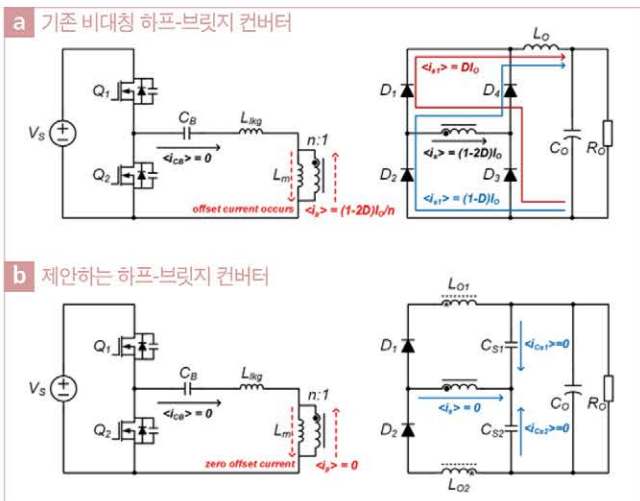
a 기존 비대칭 하프-브릿지 컨버터

$V_S$
$Q_1$
$Q_2$
$C_B$
$L_{lkg}$
$<i_{CB}> = 0$
$n:1$
$L_m$
offset current occurs
$<i_p> = (1-2D)I_O/n$
$L_O$
$D_1$
$D_2$
$D_3$
$D_4$
$<i_{s1}> = DI_O$
$<i_s> = (1-2D)I_O$
$<i_{s1}> = (1-D)I_O$
$C_O$
$R_O$

b 제안하는 하프-브릿지 컨버터

$V_S$
$Q_1$
$Q_2$
$C_B$
$L_{lkg}$
$<i_{CB}> = 0$
$n:1$
$L_m$
zero offset current
$<i_p> = 0$
$L_{O1}$
$L_{O2}$
$D_1$
$D_2$
$C_{S1}$
$C_{S2}$
$<i_{Cs1}>=0$
$<i_{Cs2}>=0$
$<i_s> = 0$
$C_O$
$R_O$